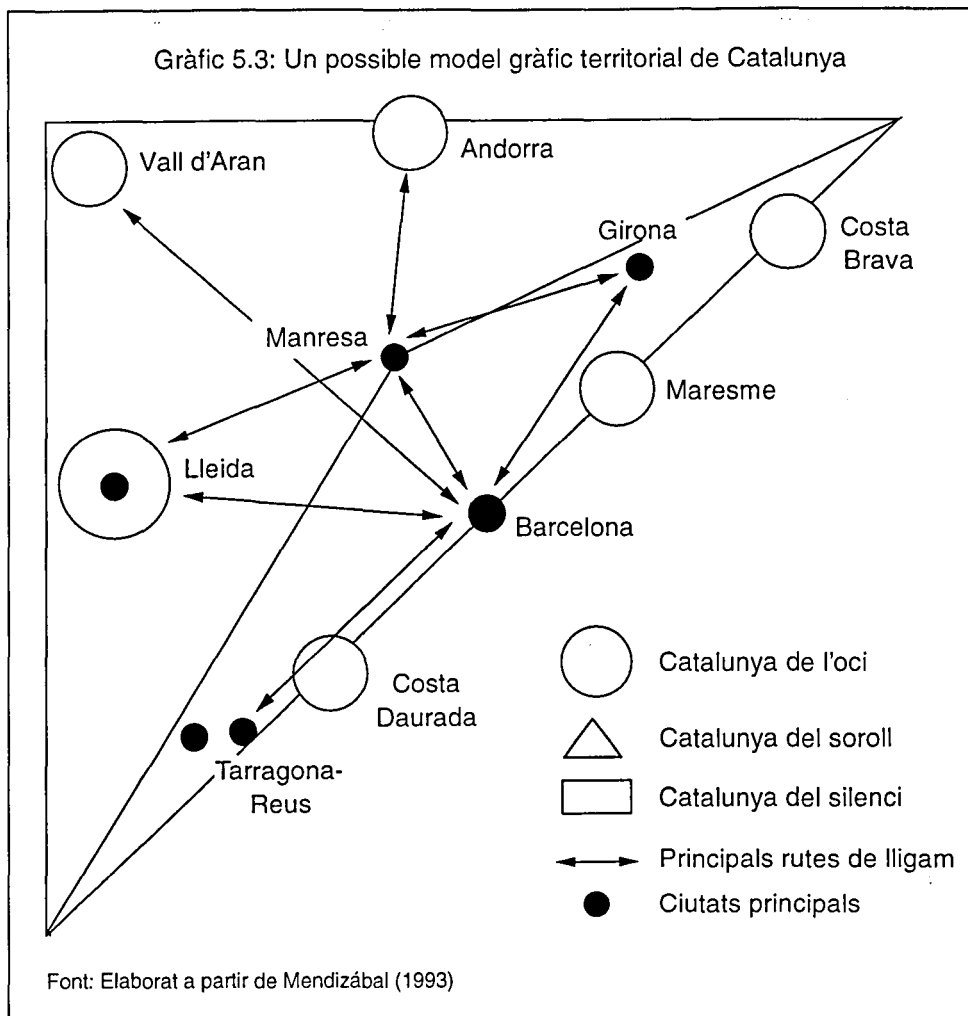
Gràfic 5.3: Un possible model gràfic territorial de Catalunya

Vall d'Aran

Andorra

Girona

Costa Brava

Manresa

Maresme

Lleida

Barcelona

Costa Daurada

Tarragona-Reus

Catalunya de l'oci

Catalunya del soroll

Catalunya del silenci

Principals rutes de lligam

Ciutats principals

Font: Elaborat a partir de Mendizábal (1993)